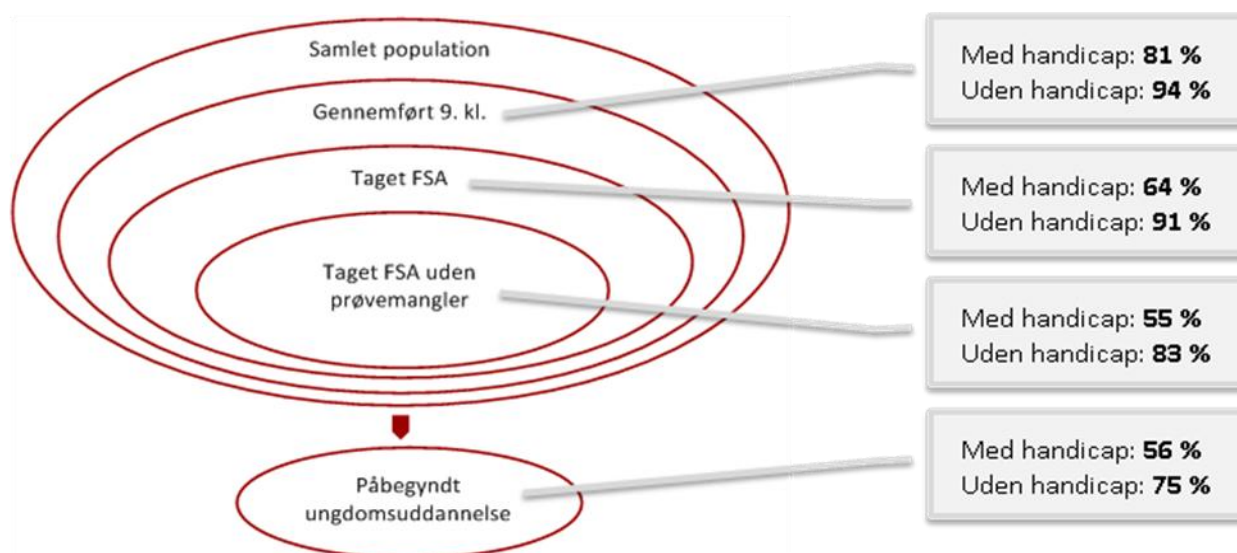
Samlet population

Gennemført 9. kl.

Taget FSA

Taget FSA uden prøvemangler

Påbegyndt ungdomsuddannelse

Med handicap: **81 %**
Uden handicap: **94 %**

Med handicap: **64 %**
Uden handicap: **91 %**

Med handicap: **55 %**
Uden handicap: **83 %**

Med handicap: **56 %**
Uden handicap: **75 %**